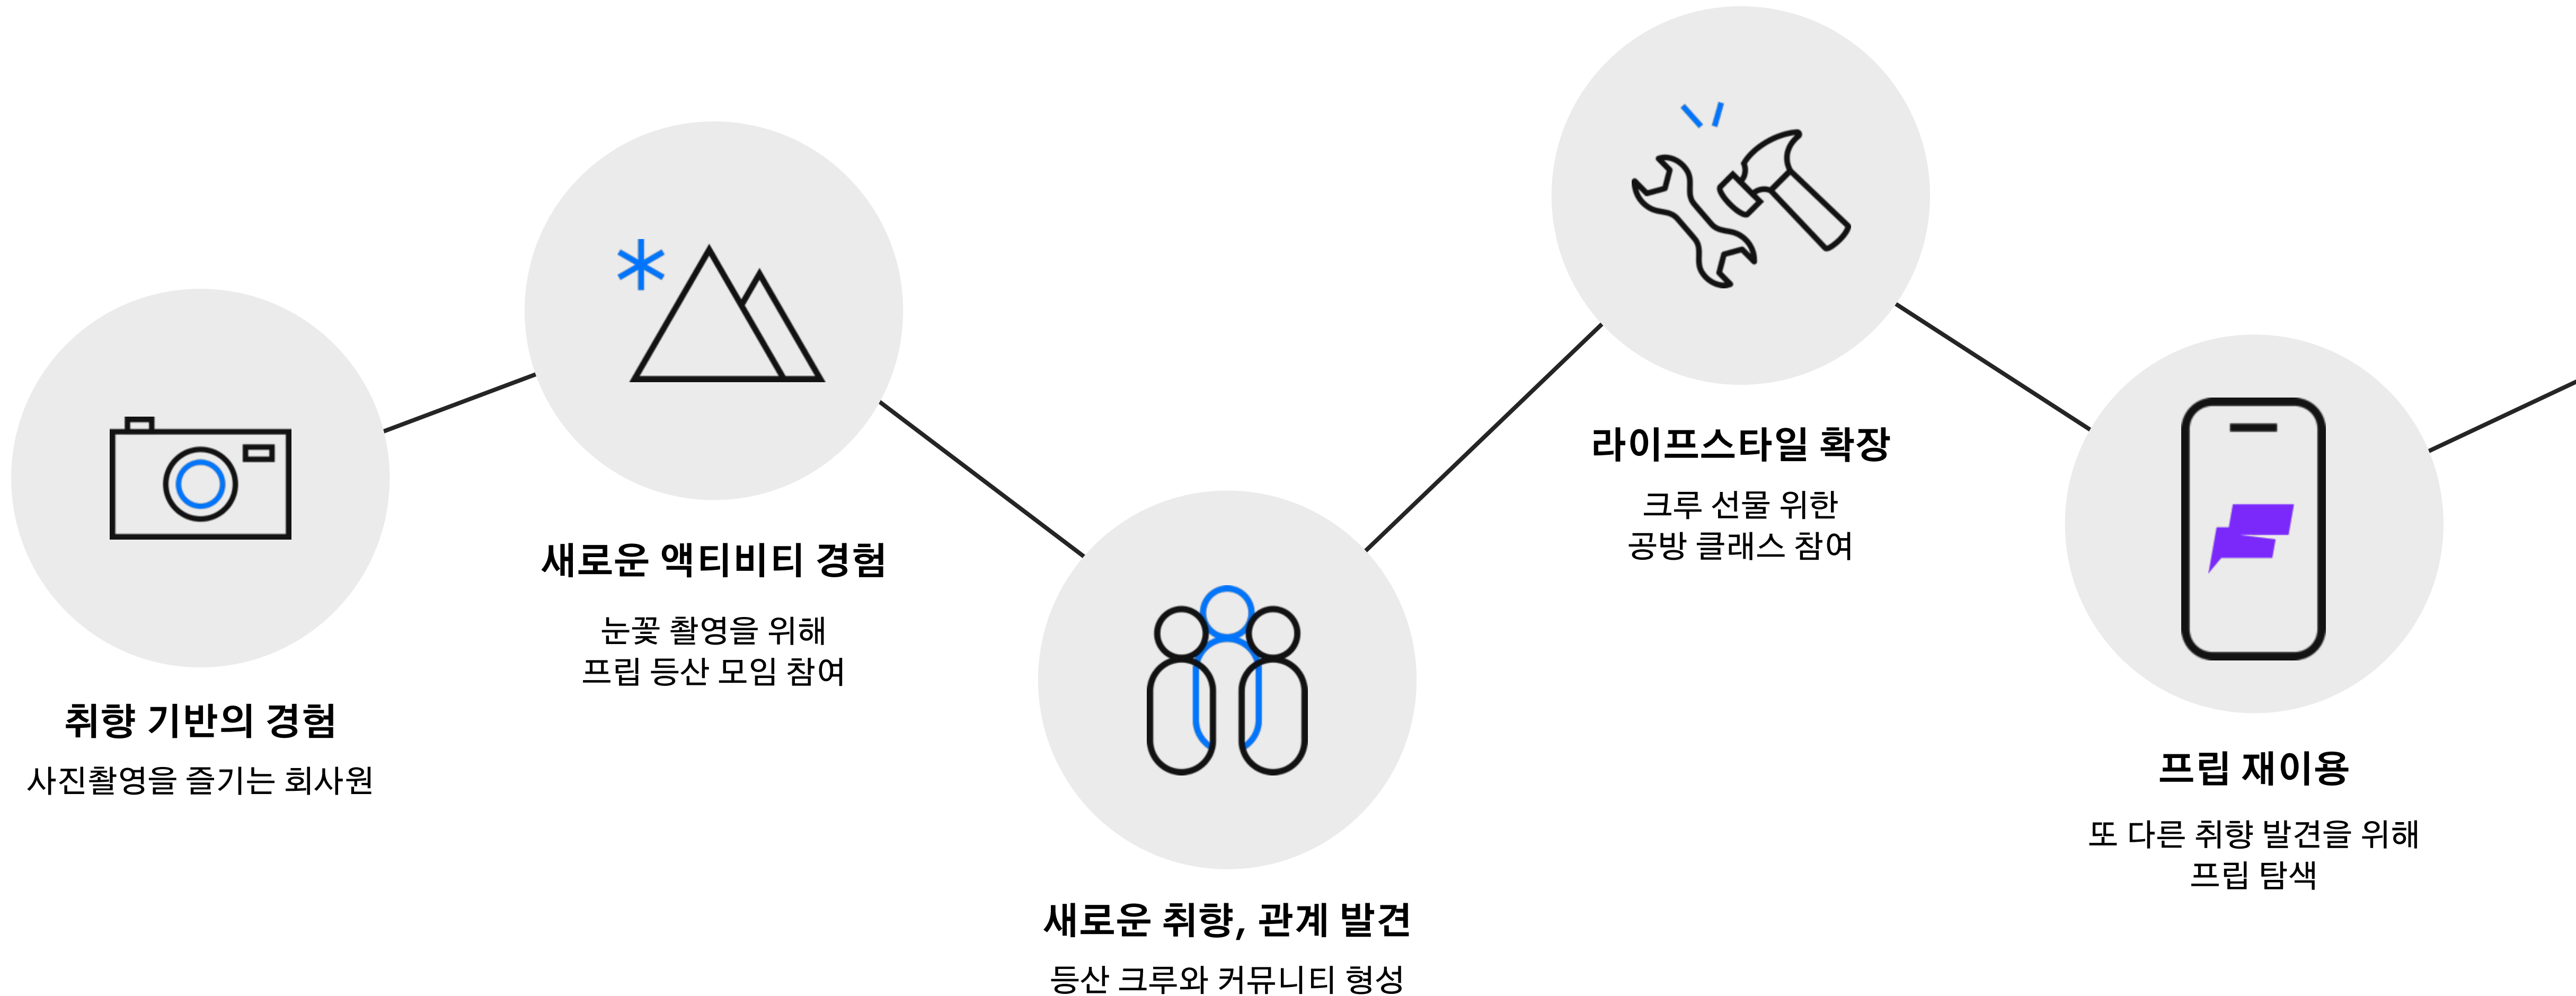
취향 기반의 경험

사진촬영을 즐기는 회사원

새로운 액티비티 경험

눈꽃 촬영을 위해
프립 등산 모임 참여

새로운 취향, 관계 발견

등산 크루와 커뮤니티 형성

라이프스타일 확장

크루 선물 위한
공방 클래스 참여

프립 재이용

또 다른 취향 발견을 위해
프립 탐색